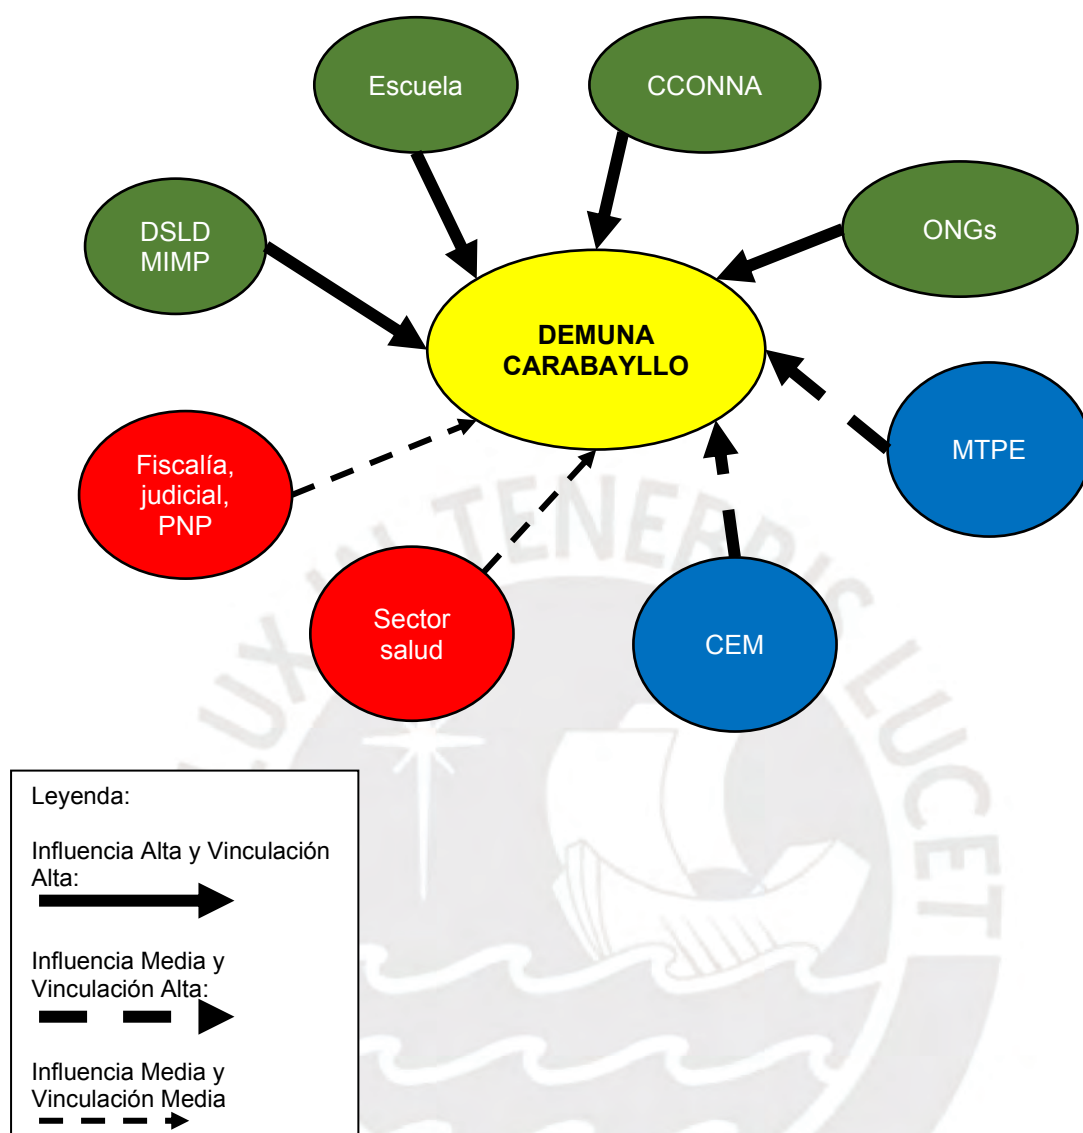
Escuela

CCONNA

DSLD MIMP

ONGs

DEMUNA CARABAYLLO

Fiscalía, judicial, PNP

MTPE

Sector salud

CEM

LUX IN TENEBRIS LUCET

Leyenda:

Influencia Alta y Vinculación Alta:

Influencia Media y Vinculación Alta:

Influencia Media y Vinculación Media